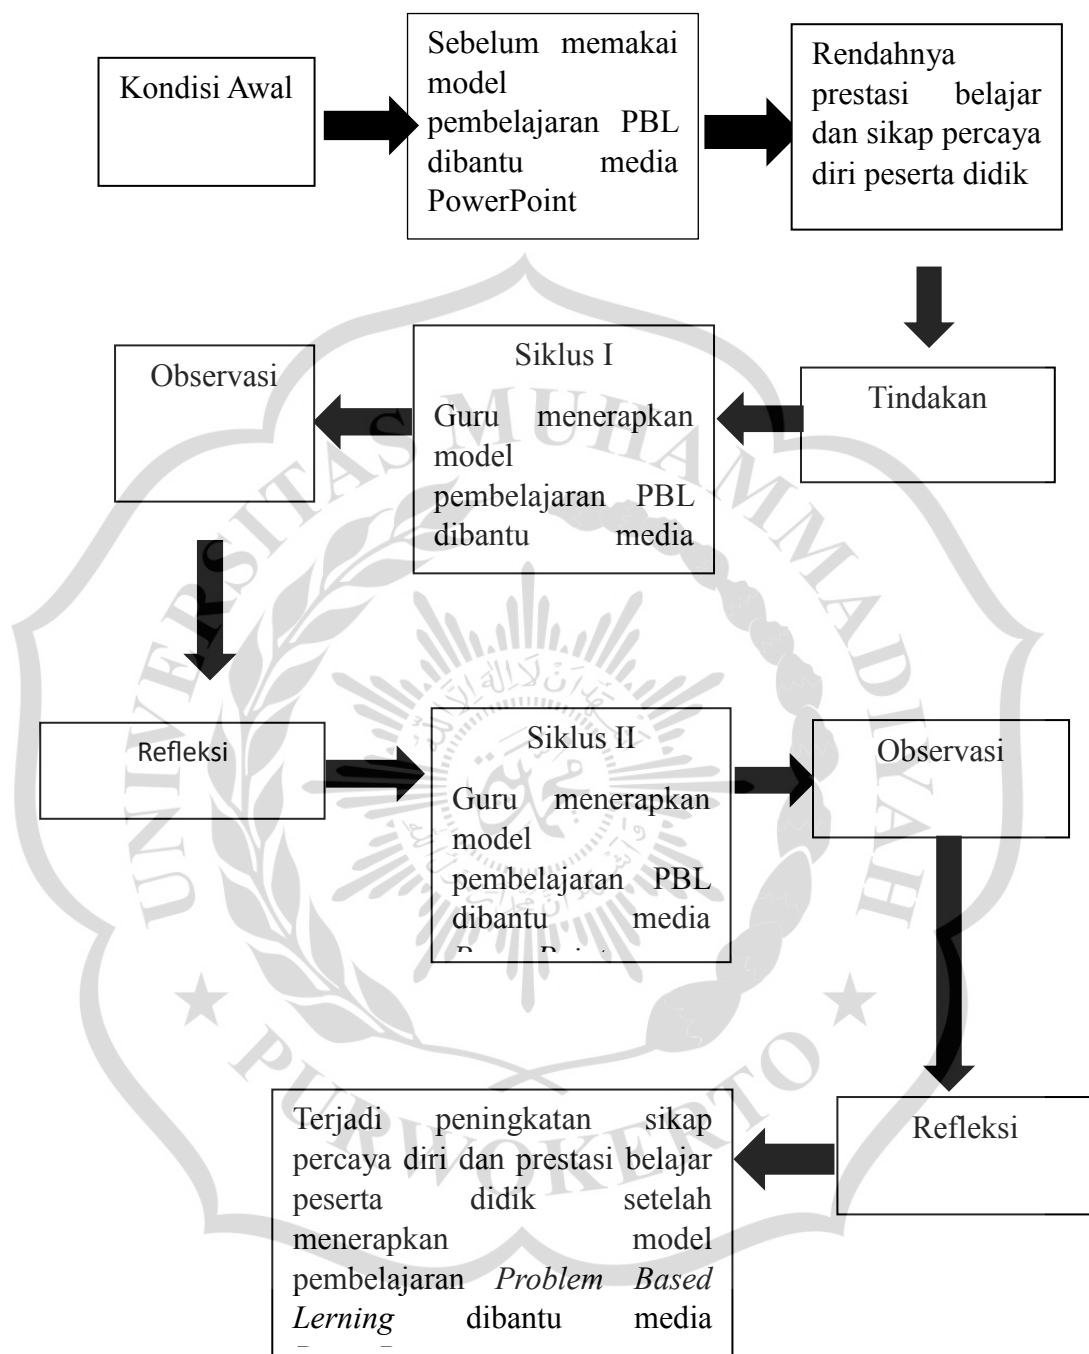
Kondisi Awal

Sebelum memakai model pembelajaran PBL dibantu media PowerPoint

Rendahnya prestasi belajar dan sikap percaya diri peserta didik

Observasi

Siklus I

Guru menerapkan model pembelajaran PBL dibantu media

Tindakan

Refleksi

Siklus II

Guru menerapkan model pembelajaran PBL dibantu media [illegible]

Observasi

Terjadi peningkatan sikap percaya diri dan prestasi belajar peserta didik setelah menerapkan model pembelajaran *Problem Based Lerning* dibantu media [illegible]

Refleksi

UNIVERSITAS MUHAMMADIYAH PURWOKERTO